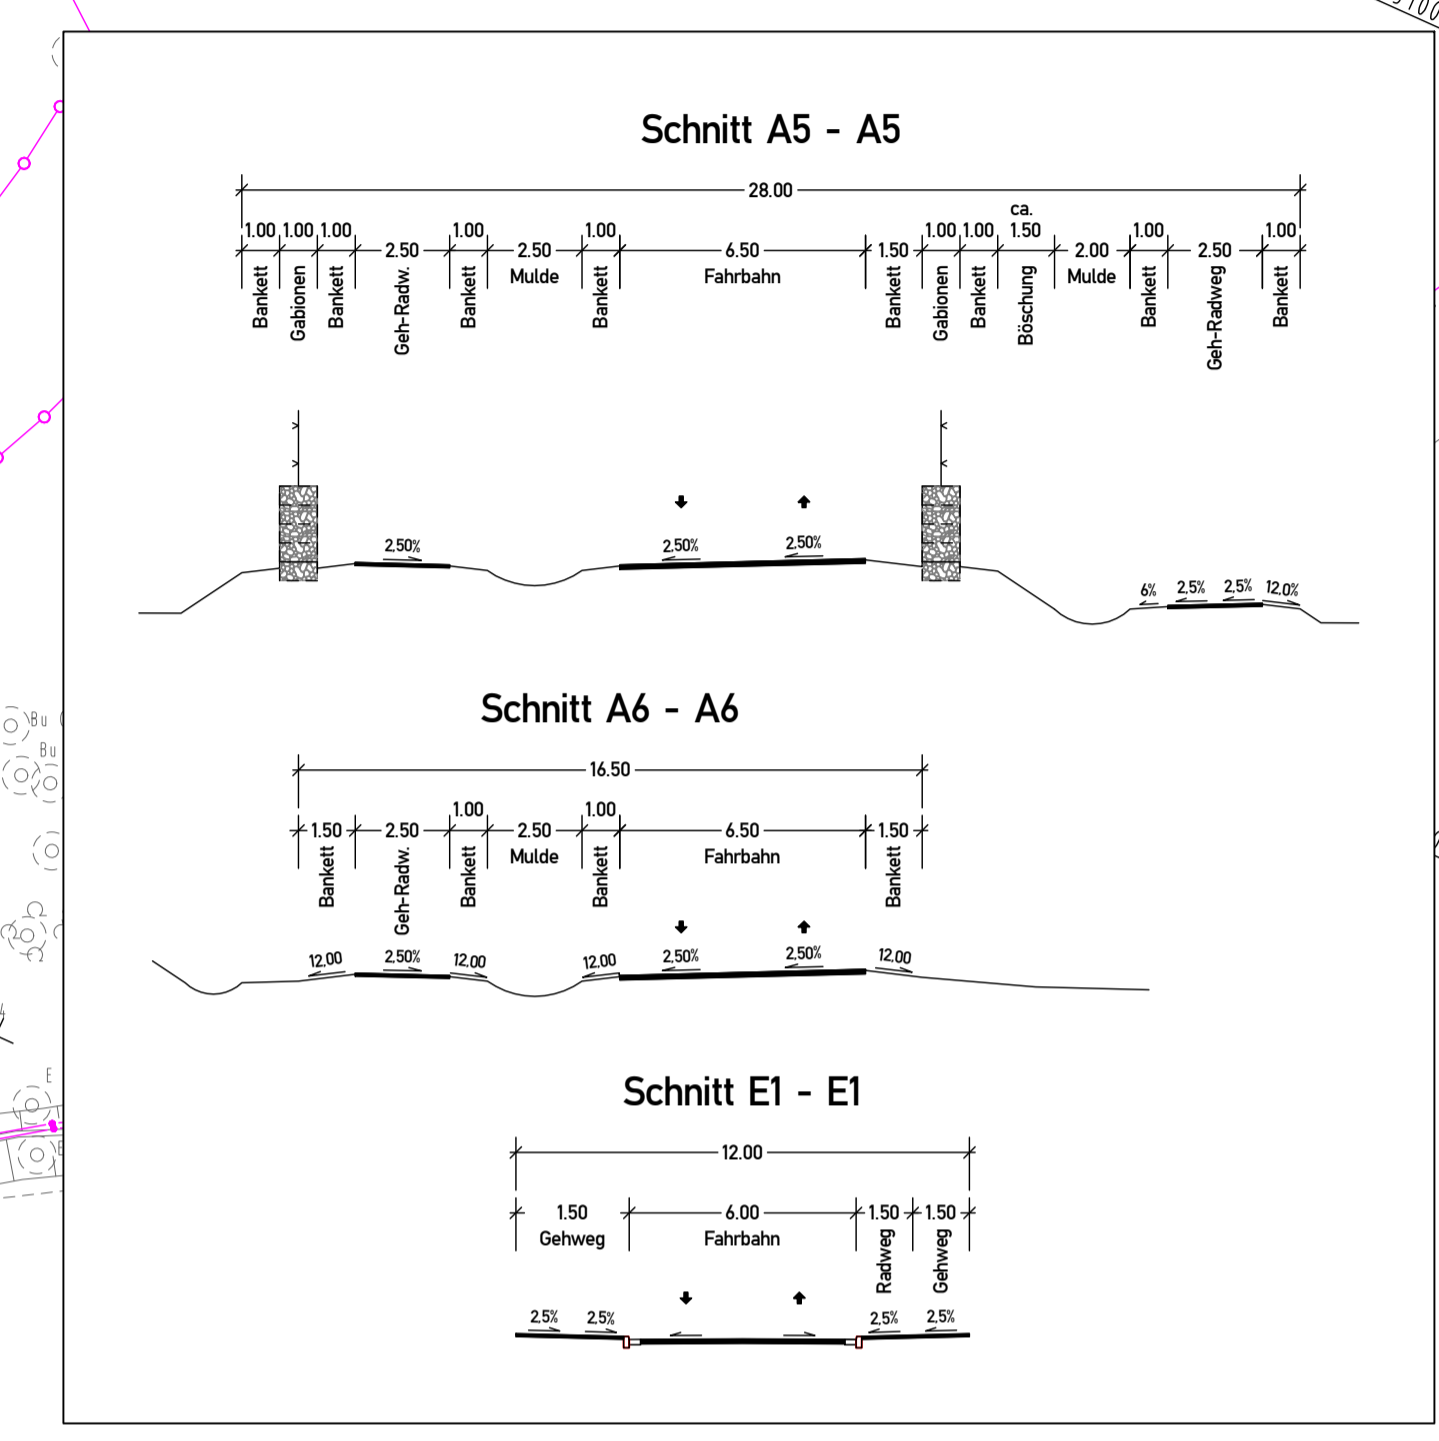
Schnitt A5 - A5

28.00

1.00 1.00 1.00 2.50 1.00 2.50 1.00 6.50 1.50 1.00 1.00 ca. 1.50 2.00 1.00 2.50 1.00

Bankett Gabionen Bankett Geh-Radw. Bankett Mulde Bankett Fahrbahn Bankett Gabionen Bankett Böschung Mulde Bankett Geh-Radweg Bankett

2.50% 2.50% 2.50% 6% 2.5% 2.5% 12.0%

Schnitt A6 - A6

16.50

1.50 2.50 1.00 2.50 1.00 6.50 1.50

Bankett Geh-Radw. Bankett Mulde Bankett Fahrbahn Bankett

12.00 2.50% 12.00 12.00 2.50% 2.50% 12.00

Schnitt E1 - E1

12.00

1.50 Gehweg 6.00 Fahrbahn 1.50 1.50

Radweg Gehweg

2.5% 2.5% 2.5% 2.5%